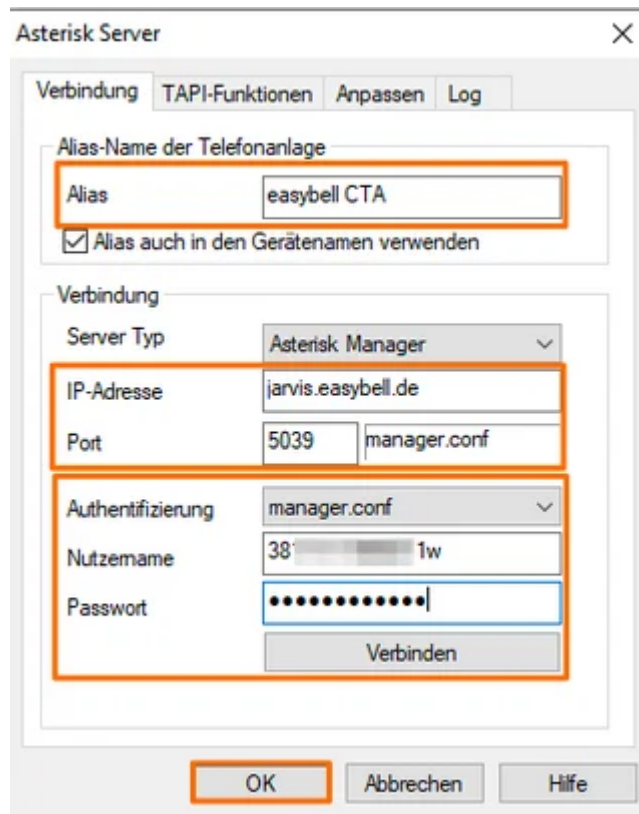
Asterisk Server

Verbindung | TAPI-Funktionen | Anpassen | Log

Alias-Name der Telefonanlage

Alias easybell CTA

☑ Alias auch in den Gerätenamen verwenden

Verbindung

Server Typ Asterisk Manager

IP-Adresse jarvis.easybell.de

Port 5039 manager.conf

Authentifizierung manager.conf

Nutzername 38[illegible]1w

Passwort •••••••••••••

Verbinden

OK Abbrechen Hilfe